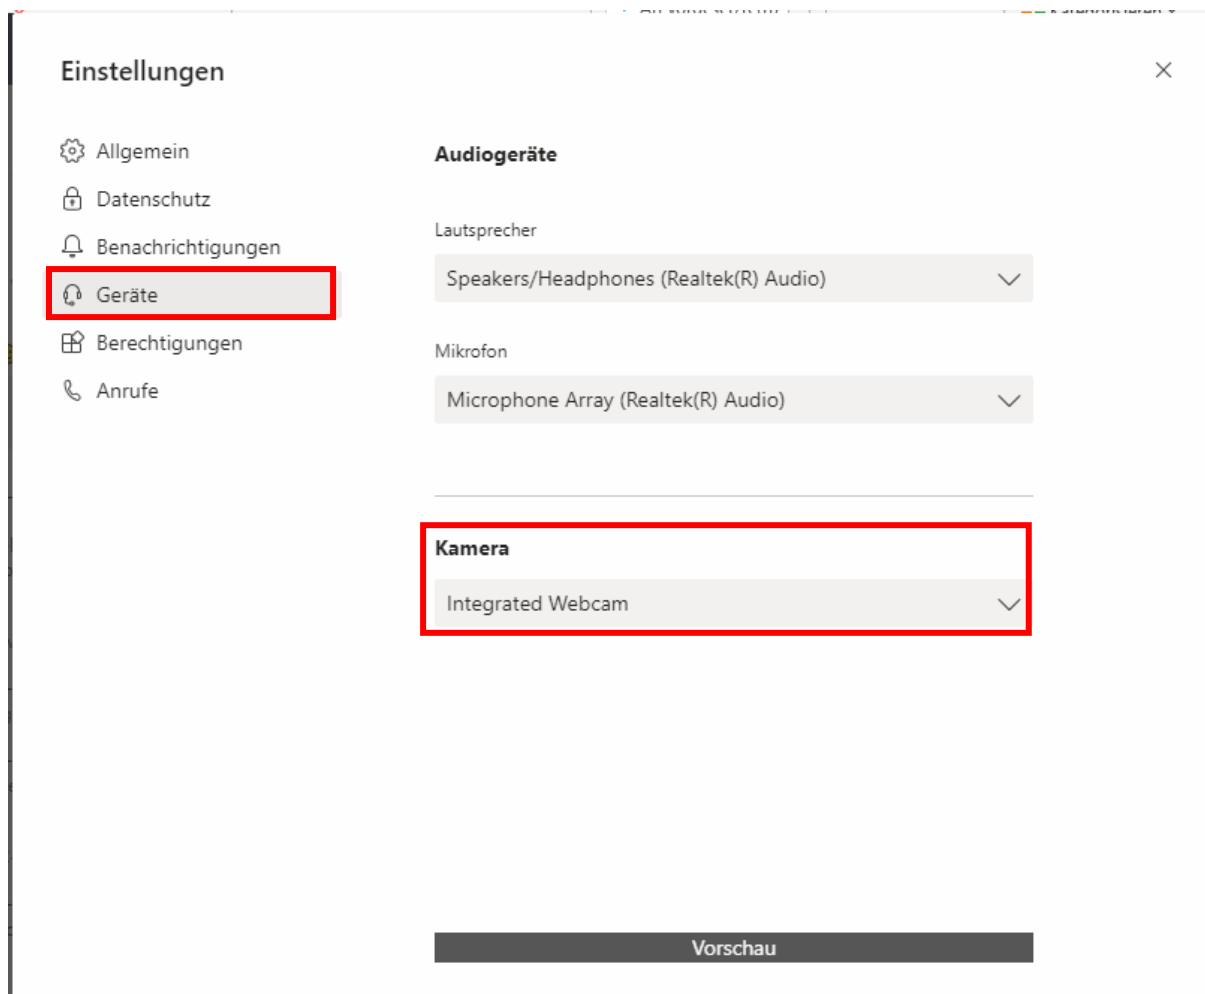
Einstellungen

×

Allgemein
Datenschutz
Benachrichtigungen
Geräte
Berechtigungen
Anrufe

Audiogeräte

Lautsprecher

Speakers/Headphones (Realtek(R) Audio)

Mikrofon

Microphone Array (Realtek(R) Audio)

Kamera

Integrated Webcam

Vorschau